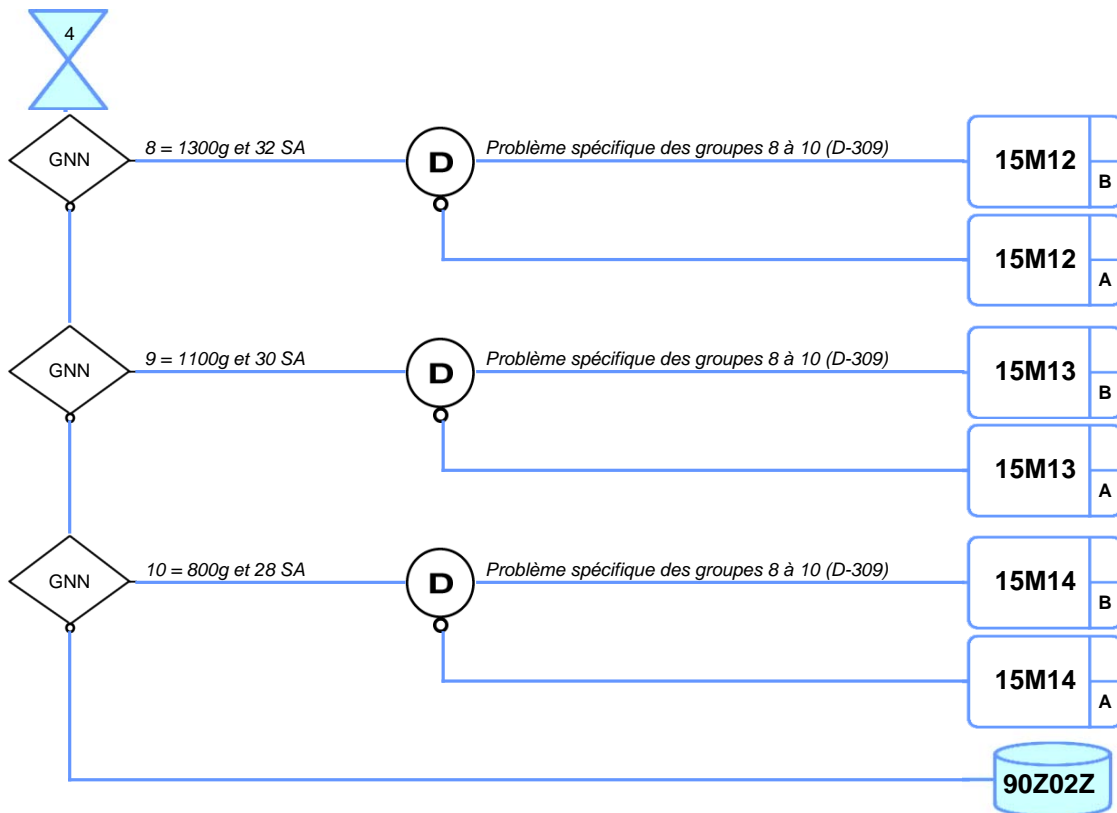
4

GNN

8 = 1300g et 32 SA

D

Problème spécifique des groupes 8 à 10 (D-309)

15M12 B

15M12 A

GNN

9 = 1100g et 30 SA

D

Problème spécifique des groupes 8 à 10 (D-309)

15M13 B

15M13 A

GNN

10 = 800g et 28 SA

D

Problème spécifique des groupes 8 à 10 (D-309)

15M14 B

15M14 A

90Z02Z